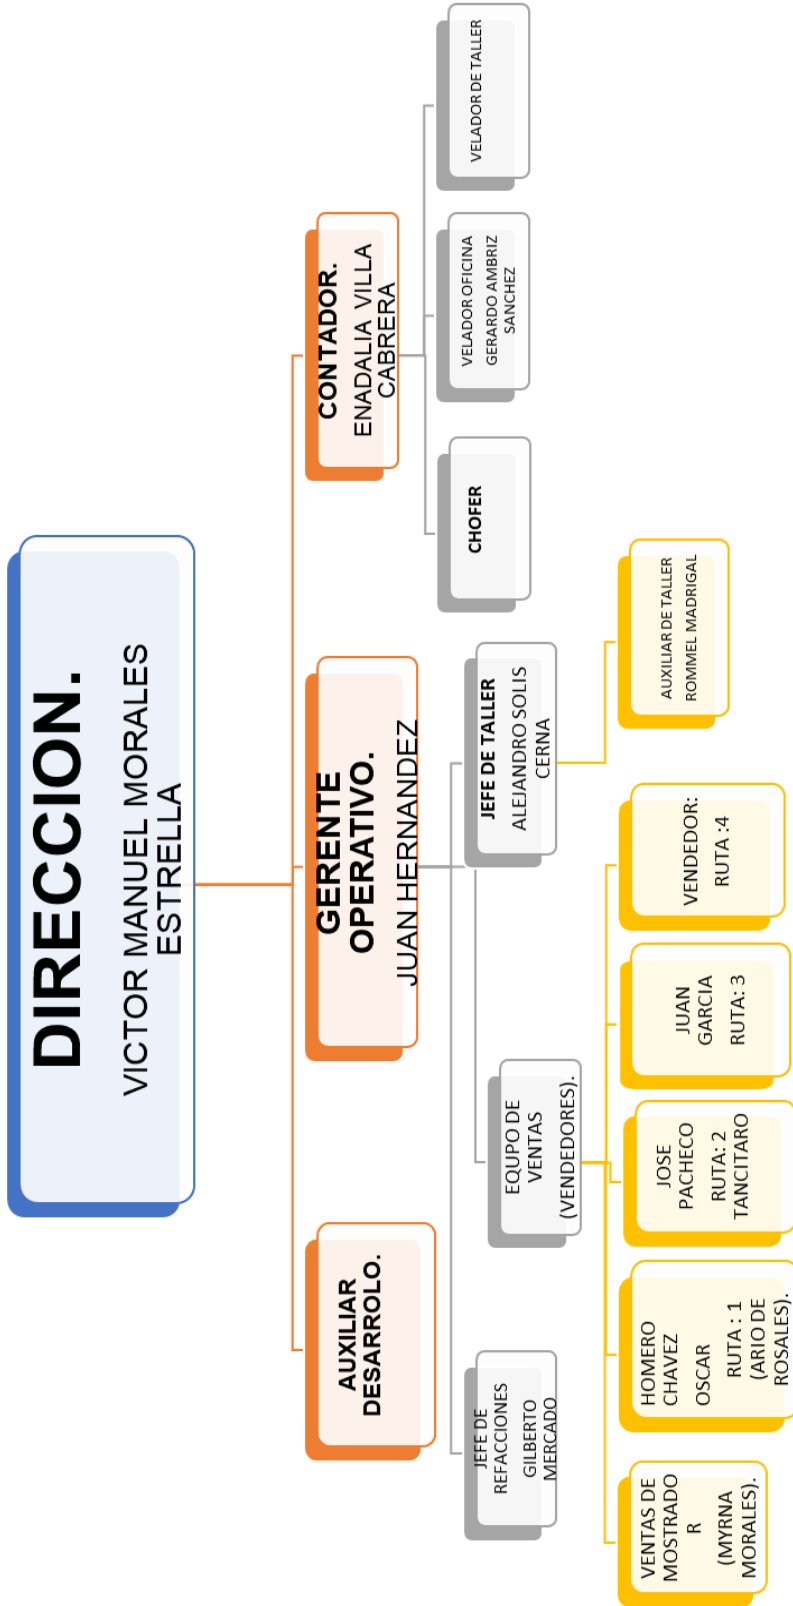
DIRECCION.
VICTOR MANUEL MORALES ESTRELLA

CONTADOR.
ENADALIA VILLA CABRERA

VELADOR DE TALLER

VELADOR OFICINA
GERARDO AMBRIZ SANCHEZ

CHOFER

GERENTE OPERATIVO.
JUAN HERNANDEZ

JEFE DE TALLER
ALEJANDRO SOLIS CERNA

AUXILIAR DE TALLER
ROMMEL MADRIGAL

EQUPO DE VENTAS (VENDEDORES).

VENDEDOR: RUTA :4

JUAN GARCIA RUTA: 3

JOSE PACHECO RUTA: 2 TANCITARO

HOMERO CHAVEZ OSCAR RUTA : 1 (ARIO DE ROSALES).

VENTAS DE MOSTRADO R (MYRNA MORALES).

JEFE DE REFACCIONES
GILBERTO MERCADO

AUXILIAR DESARROLO.